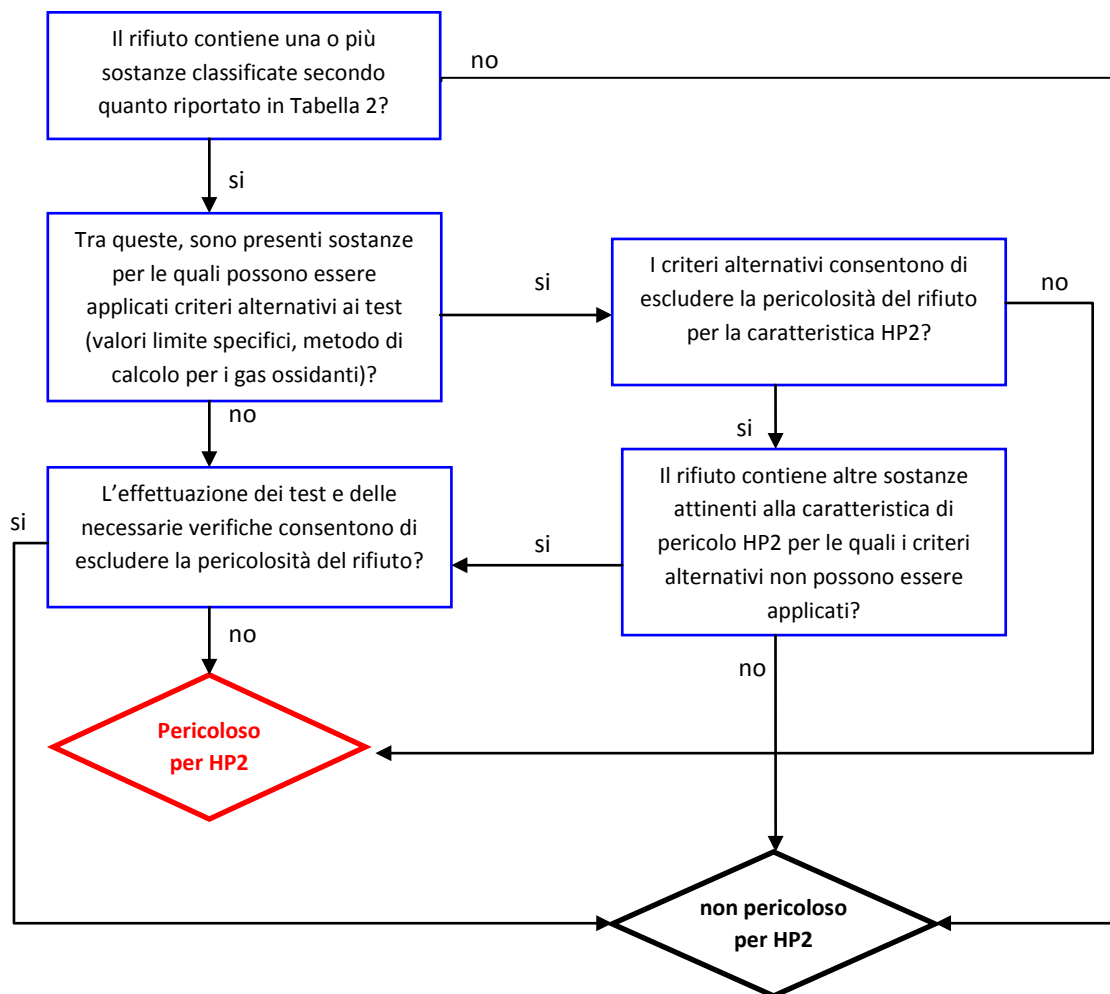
Il rifiuto contiene una o più sostanze classificate secondo quanto riportato in Tabella 2?

no

si

Tra queste, sono presenti sostanze per le quali possono essere applicati criteri alternativi ai test (valori limite specifici, metodo di calcolo per i gas ossidanti)?

si

I criteri alternativi consentono di escludere la pericolosità del rifiuto per la caratteristica HP2?

no

no

si

L'effettuazione dei test e delle necessarie verifiche consentono di escludere la pericolosità del rifiuto?

si

si

Il rifiuto contiene altre sostanze attinenti alla caratteristica di pericolo HP2 per le quali i criteri alternativi non possono essere applicati?

no

no

Pericoloso per HP2

non pericoloso per HP2